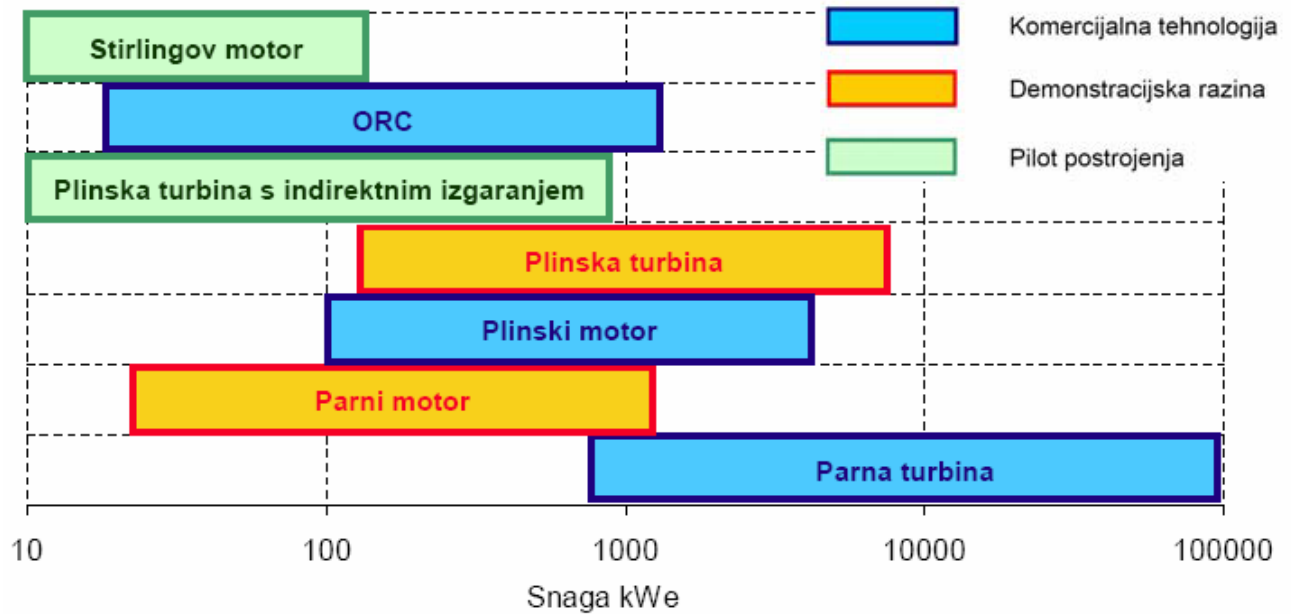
Komercijalna tehnologija

Demonstracijska razina

Pilot postrojenja

Stirlingov motor

ORC

Plinska turbina s indirektnim izgaranjem

Plinska turbina

Plinski motor

Parni motor

Parna turbina

10
100
1000
10000
100000

Snaga kWe